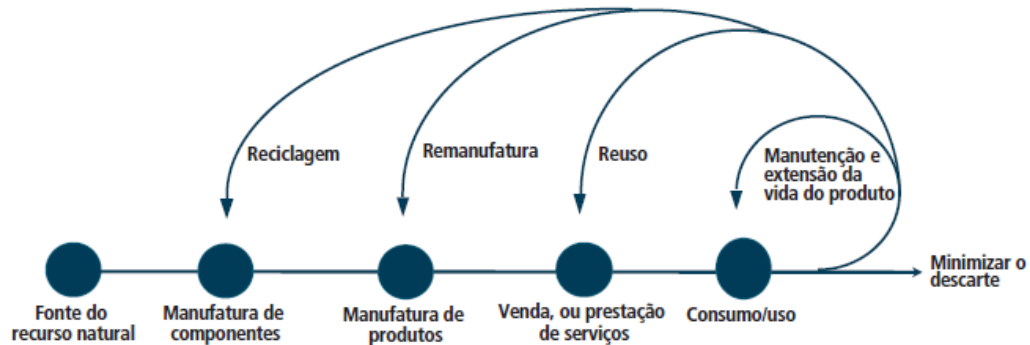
Reciclagem

Remanufatura

Reuso

Manutenção e extensão da vida do produto

Fonte do recurso natural

Manufatura de componentes

Manufatura de produtos

Venda, ou prestação de serviços

Consumo/uso

Minimizar o descarte